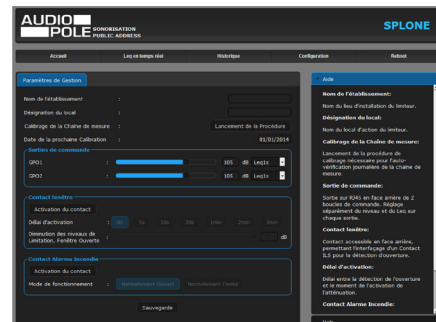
AUDIO POLE SONORISATION PUBLIC ADDRESS

SPLONE

Accueil | Leq en temps réel | Historique | Configuration | Reboot

Paramètres de Gestion

Nom de l'établissement :

Désignation du local :

Calibrage de la Chaîne de mesure : Lancement de la Procédure

Date de la prochaine Calibration : 01/01/2014

Sorties de commande

GPO1 : 105 dB Leq1s

GPO2 : 105 dB Leq1s

Contact fenêtre

Activation du contact

Délai d'activation : 1s 5s 10s 20s 1min 2min 5min

Diminution des niveaux de Limitation, Fenêtre Ouverte : dB

Contact Alarme Incendie

Activation du contact

Mode de fonctionnement : Normalement Ouvert Normalement Fermé

Sauvegarde

Aide

Nom de l'établissement:

Nom du lieu d'installation du limiteur.

Désignation du local:

Nom du local d'action du limiteur.

Calibrage de la Chaîne de mesure:

Lancement de la procédure de calibrage nécessaire pour l'auto-vérification journalière de la chaîne de mesure.

Sortie de commande:

Sortie sur RJ45 en face arrière de 2 boucles de commande. Réglage séparément du niveau et du Leq sur chaque sortie.

Contact fenêtre:

Contact accessible en face arrière, permettant l'interfaçage d'un Contact ILS pour la détection d'ouverture.

Délai d'activation:

Délai entre la détection de l'ouverture et le moment de l'activation de l'atténuation.

Contact Alarme Incendie:

Note